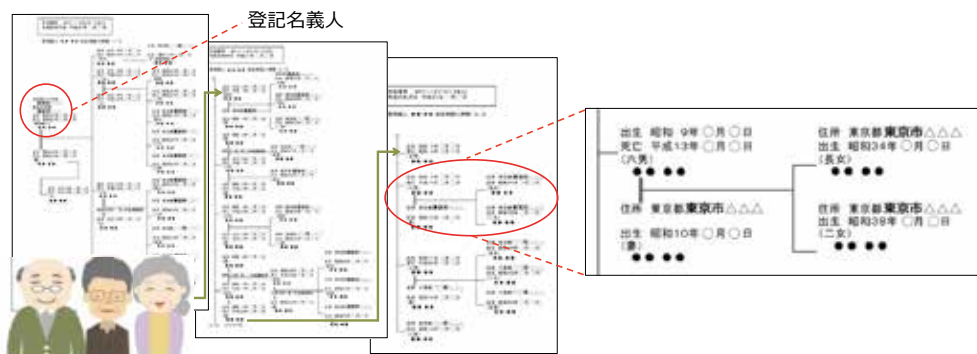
登記名義人

出生 昭和 9年 ○月 ○日
死亡 平成13年 ○月 ○日
（六男）
●● ●●

住所 東京都東京市△△△
出生 昭和10年 ○月 ○日
（妻）
●● ●●

住所 東京都東京市△△△
出生 昭和34年 ○月 ○日
（長女）
●● ●●

住所 東京都東京市△△△
出生 昭和39年 ○月 ○日
（二女）
●● ●●